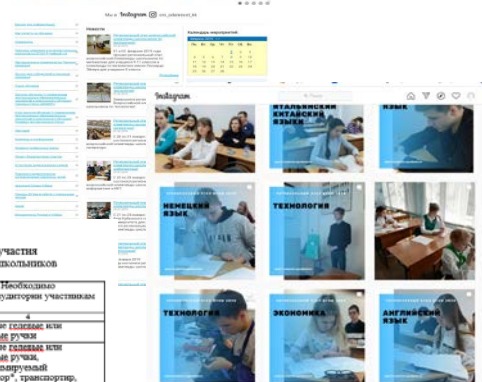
Мы в Instagram

Новости

Календарь мероприятий

Пн Вт Ср Чт Пт Сб Вс

Instagram

ИТАЛЬЯНСКИЙ КИТАЙСКИЙ ЯЗЫКИ

НЕМЕЦКИЙ ЯЗЫК

ТЕХНОЛОГИЯ

ТЕХНОЛОГИЯ

ЭКОНОМИКА

АНГЛИЙСКИЙ ЯЗЫК

участия
школьников

Необходимо
удитории участникам

4
е гелевые или
е ручки
е гелевые или
е ручки,
ируемый
р", транспортир,